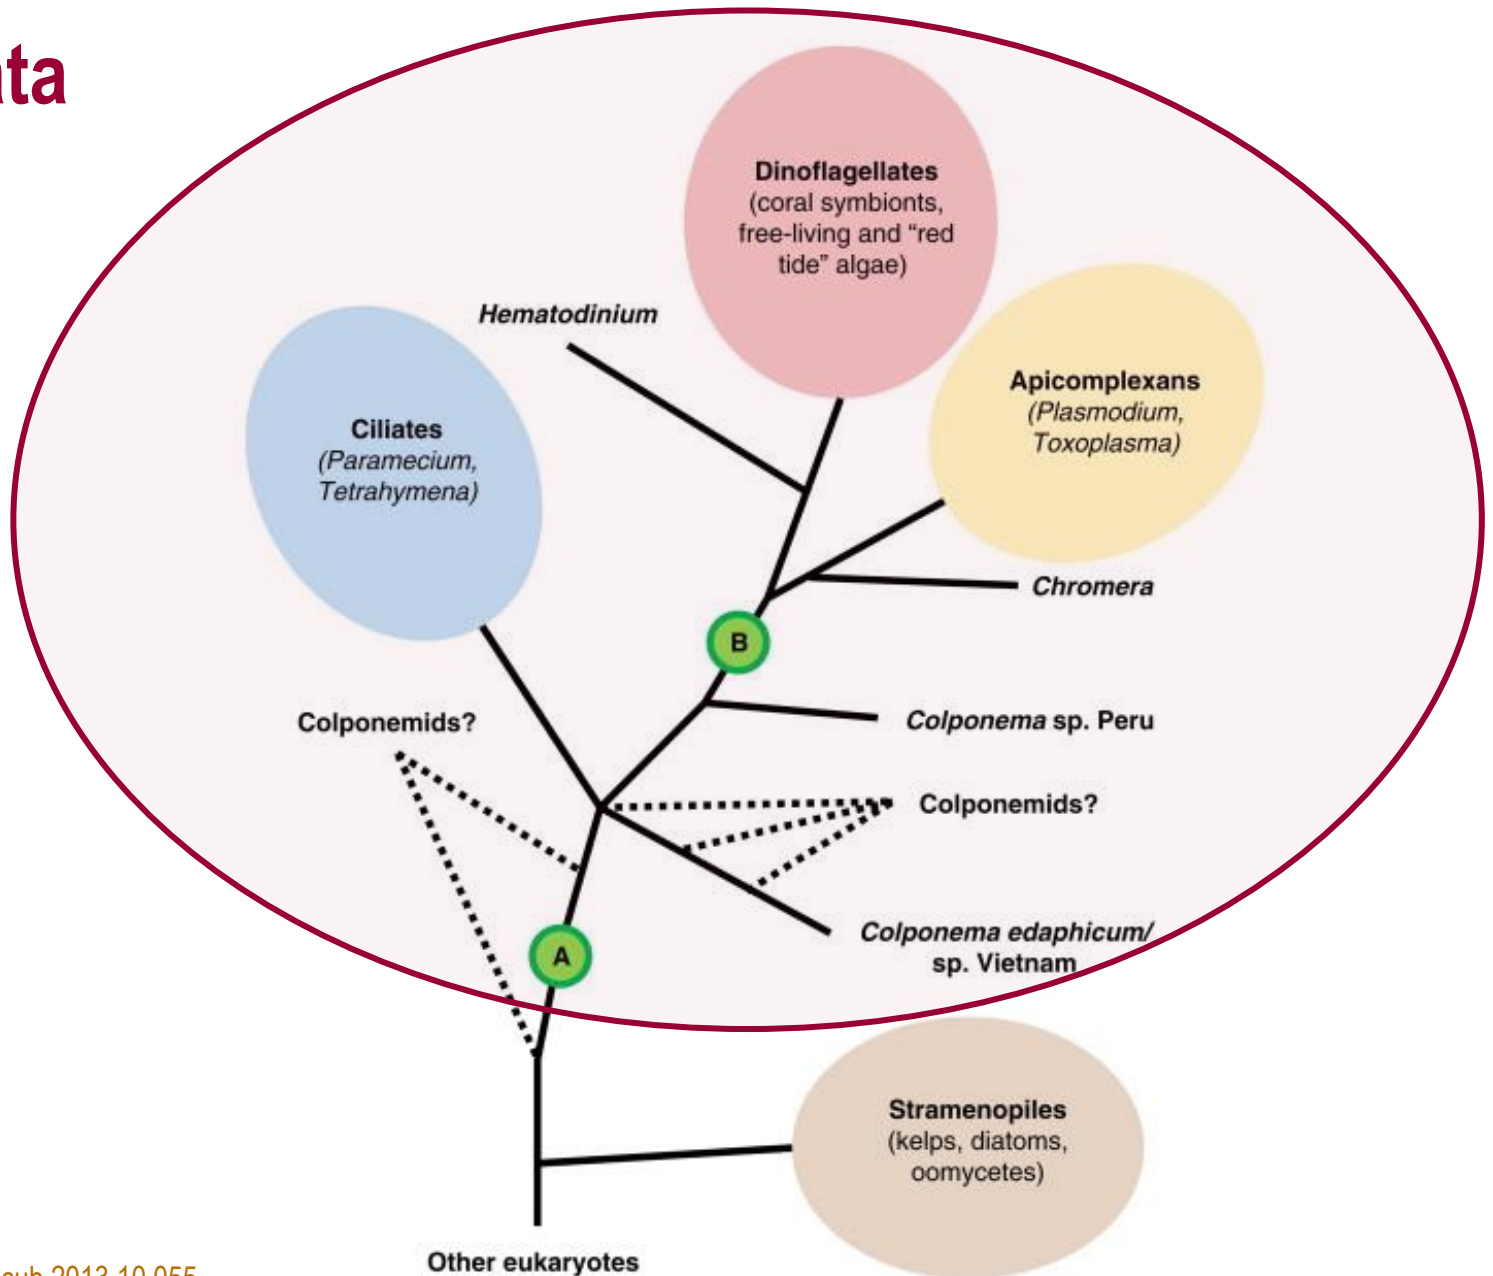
ta

Dinoflagellates
(coral symbionts, free-living and “red tide” algae)

Hematodinium

Apicomplexans
(Plasmodium, Toxoplasma)

Ciliates
(Paramecium, Tetrahymena)

Chromera

B

Colponemids?

Colponema sp. Peru

Colponemids?

Colponema edaphicum/ sp. Vietnam

A

Stramenopiles
(kelps, diatoms, oomycetes)

Other eukaryotes

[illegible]ub.2013.10.055